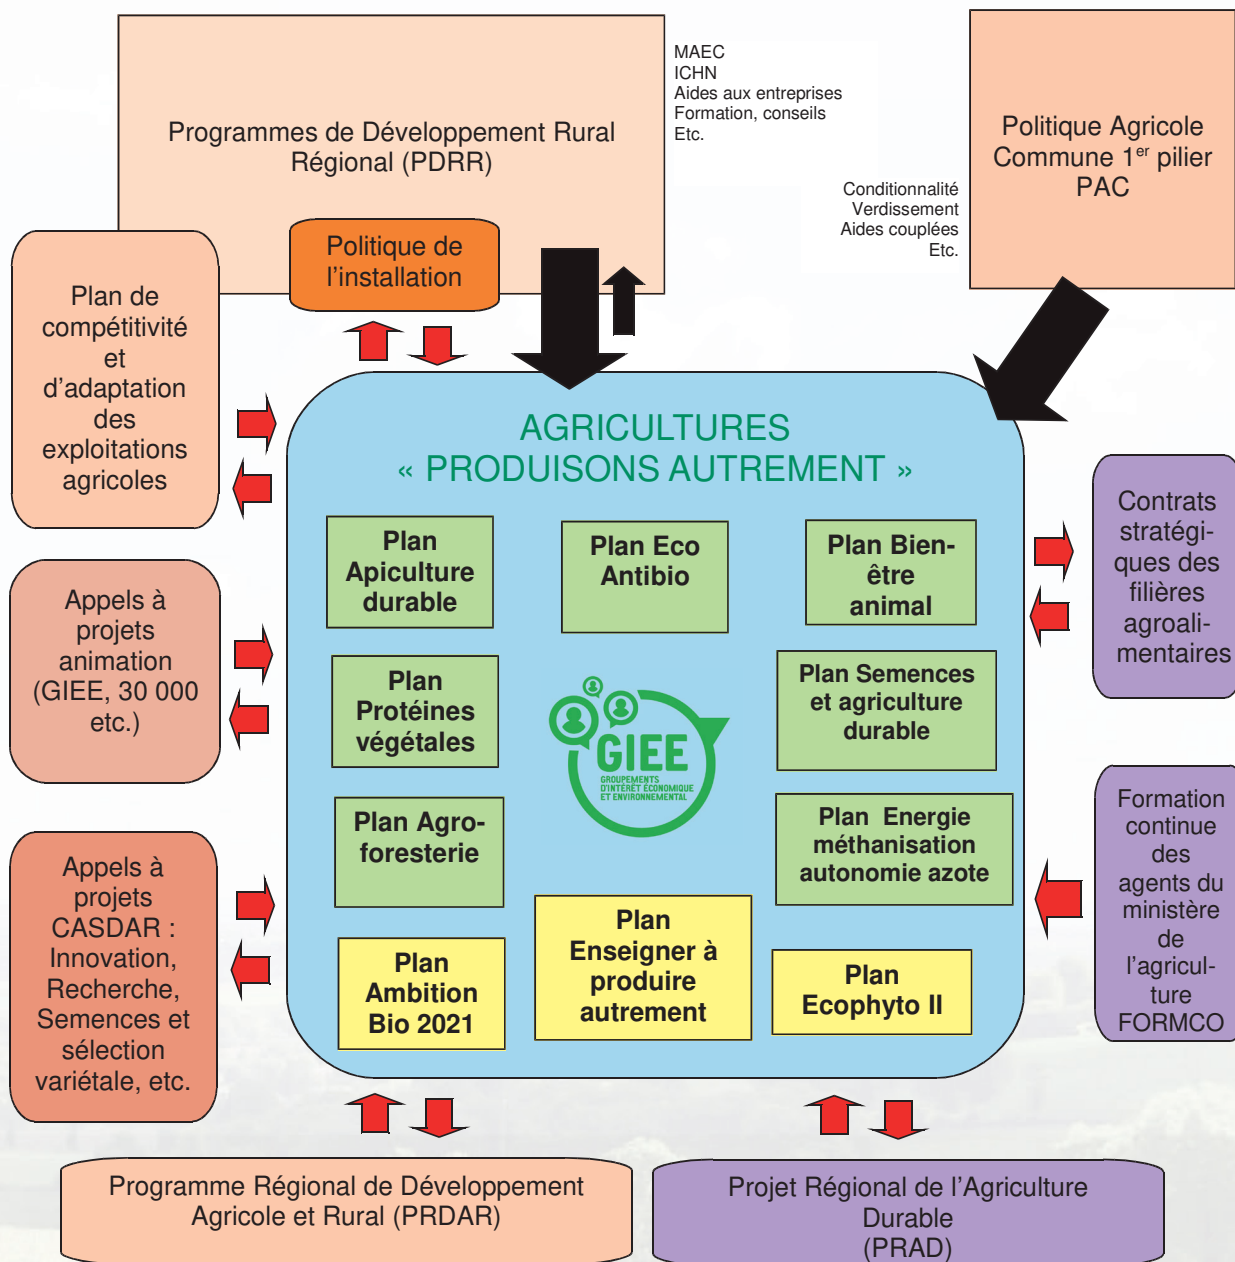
Programmes de Développement Rural Régional (PDRR)

MAEC
ICHN
Aides aux entreprises
Formation, conseils
Etc.

Politique Agricole Commune 1$^{er}$ pilier PAC

Conditionnalité
Verdissement
Aides couplées
Etc.

Politique de l'installation

Plan de compétitivité et d'adaptation des exploitations agricoles

AGRICULTURES
« PRODUISONS AUTREMENT »

Plan Apiculture durable

Plan Eco Antibio

Plan Bien-être animal

Plan Protéines végétales

GIEE
GROUPEMENTS D'INTÉRÊT ÉCONOMIQUE ET ENVIRONNEMENTAL

Plan Semences et agriculture durable

Plan Agro-foresterie

Plan Energie méthanisation autonomie azote

Plan Ambition Bio 2021

Plan Enseigner à produire autrement

Plan Ecophyto II

Contrats stratégiques des filières agroalimentaires

Appels à projets animation (GIEE, 30 000 etc.)

Formation continue des agents du ministère de l'agriculture FORMCO

Appels à projets CASDAR : Innovation, Recherche, Semences et sélection variétale, etc.

Programme Régional de Développement Agricole et Rural (PRDAR)

Projet Régional de l'Agriculture Durable (PRAD)